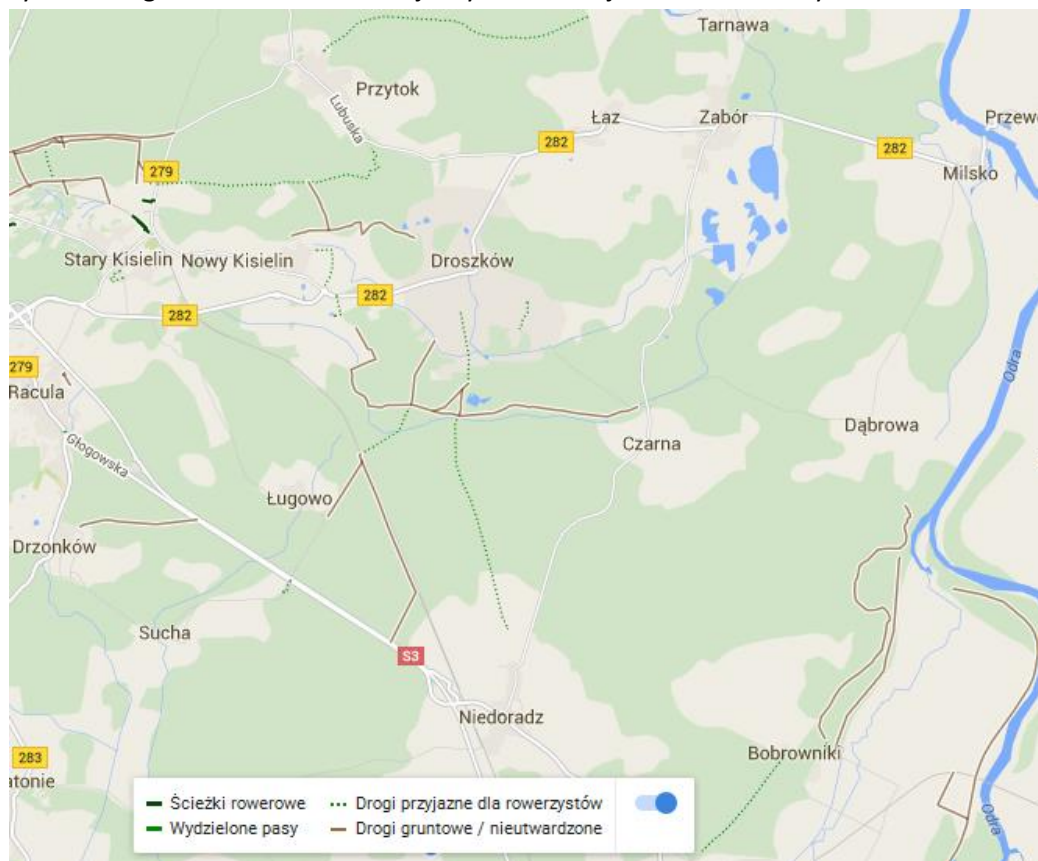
Tarnawa
Przytok
Lubuska
Łaz
Zabór
Przew
282
282
Milsko
279
Stary Kisielin
Nowy Kisielin
Droszków
282
282
279
Racula
Odra
Głogowska
Czarna
Dąbrowa
Ługowo
Drzonków
Sucha
S3
Niedoradz
283
atonie
Bobrowniki
Odra
Ścieżki rowerowe
Wydzielone pasy
Drogi przyjazne dla rowerzystów
Drogi gruntowe / nieutwardzone